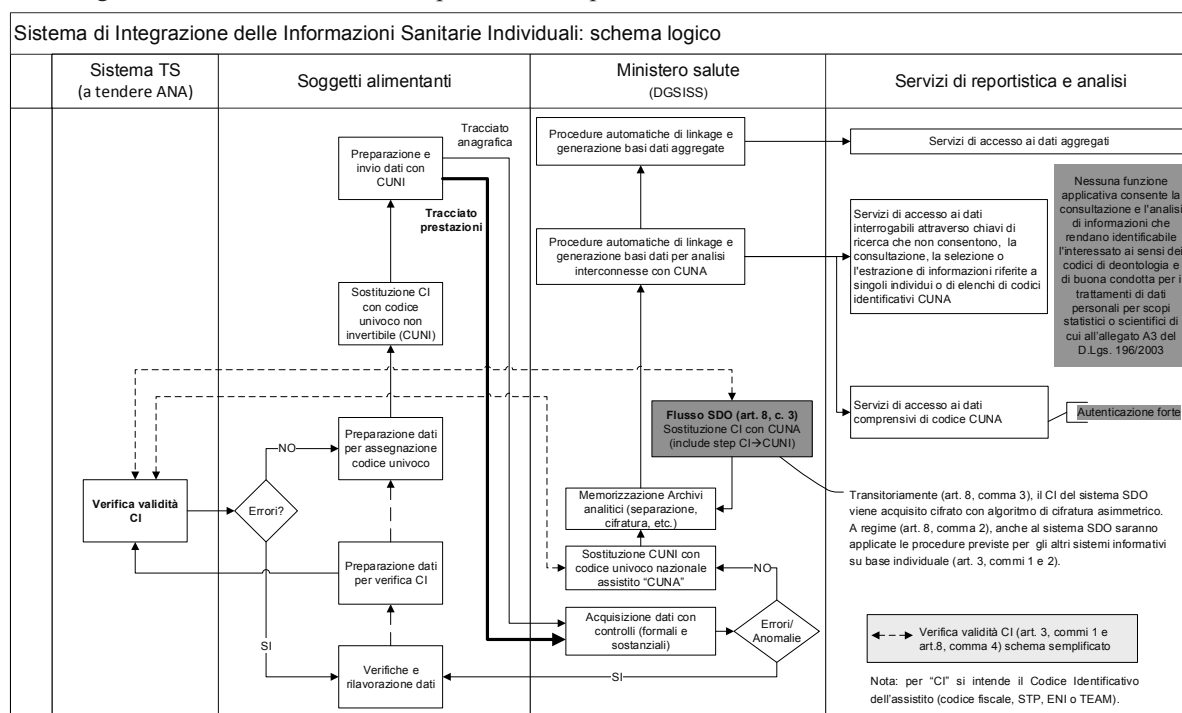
Sistema di Integrazione delle Informazioni Sanitarie Individuali: schema logico

Sistema TS (a tendere ANA)

Soggetti alimentanti

Ministero salute (DGSISS)

Servizi di reportistica e analisi

Tracciato anagrafica

Preparazione e invio dati con CUNI

Tracciato prestazioni

Sostituzione CI con codice univoco non invertibile (CUNI)

Preparazione dati per assegnazione codice univoco

NO

Errori?

Verifica validità CI

Preparazione dati per verifica CI

SI

Verifiche e rilavorazione dati

Procedure automatiche di linkage e generazione basi dati aggregate

Procedure automatiche di linkage e generazione basi dati per analisi interconnesse con CUNA

Flusso SDO (art. 8, c. 3) Sostituzione CI con CUNA (include step CI→CUNI)

Memorizzazione Archivi analitici (separazione, cifratura, etc.)

Sostituzione CUNI con codice univoco nazionale assistito "CUNA"

NO

Acquisizione dati con controlli (formali e sostanziali)

Errori/ Anomalie

SI

Servizi di accesso ai dati aggregati

Servizi di accesso ai dati interrogabili attraverso chiavi di ricerca che non consentono, la consultazione, la selezione o l'estrazione di informazioni riferite a singoli individui o di elenchi di codici identificativi CUNA

Nessuna funzione applicativa consente la consultazione e l'analisi di informazioni che rendano identificabile l'interessato ai sensi dei codici di deontologia e di buona condotta per i trattamenti di dati personali per scopi statistici o scientifici di cui all'allegato A3 del D.Lgs. 196/2003

Servizi di accesso ai dati comprensivi di codice CUNA

Autenticazione forte

Transitoriamente (art. 8, comma 3), il CI del sistema SDO viene acquisito cifrato con algoritmo di cifratura asimmetrico. A regime (art. 8, comma 2), anche al sistema SDO saranno applicate le procedure previste per gli altri sistemi informativi su base individuale (art. 3, commi 1 e 2).

Verifica validità CI (art. 3, commi 1 e art.8, comma 4) schema semplificato

Nota: per "CI" si intende il Codice Identificativo dell'assistito (codice fiscale, STP, ENI o TEAM).